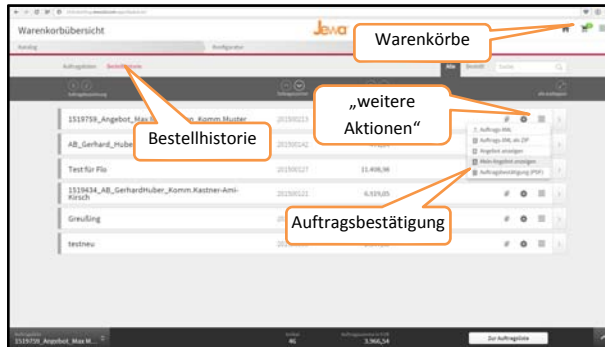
Warenkorbübersicht

Jewa

Warenkörbe

Katalog

Konfigurator

Auftragslisten

Bestellhistorie

Alle

Bestellt

1519759_Angebot_Max

_Komm Muster

20150213

AB_Gerhard_Hube

20150142

Test für Flo

20150127

11.406,98

1519434_AB_GerhardHuber_Komm.Kastner-Ami-Kirsch

20150121

6.819,05

Greußing

testneu

„weitere Aktionen“

Bestellhistorie

Auftragsbestätigung

Auftrag XML

Auftrag XML als ZIP

Angebot anzeigen

Mein Angebot anzeigen

Auftragsbestätigung (PDF)

1519759_Angebot_Max M...

46

3.966,54

Zur Auftragsliste